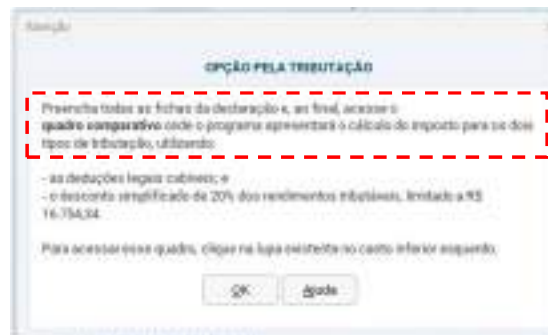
Atenção

OPÇÃO PELA TRIBUTAÇÃO

Preencha todas as fichas da declaração e, ao final, acesse o **quadro comparativo** onde o programa apresentará o cálculo do imposto para os dois tipos de tributação, utilizando:

- as deduções legais cabíveis; e
- o desconto simplificado de 20% dos rendimentos tributáveis, limitado a R$ 16.754,34.

Para acessar esse quadro, clique na lupa existente no canto inferior esquerdo.

OK Ajuda